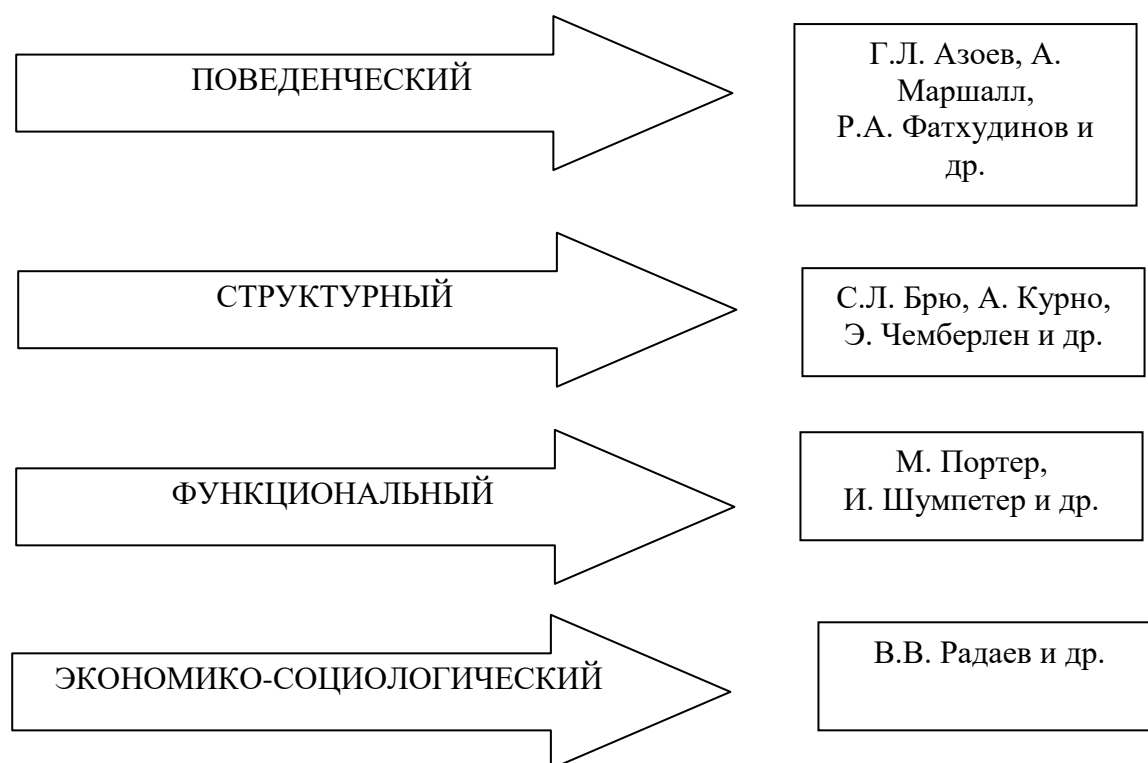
ПОВЕДЕНЧЕСКИЙ

Г.Л. Азоев, А. Маршалл, Р.А. Фатхудинов и др.

СТРУКТУРНЫЙ

С.Л. Брю, А. Курно, Э. Чемберлен и др.

ФУНКЦИОНАЛЬНЫЙ

М. Портер, И. Шумпетер и др.

ЭКОНОМИКО-СОЦИОЛОГИЧЕСКИЙ

В.В. Радаев и др.